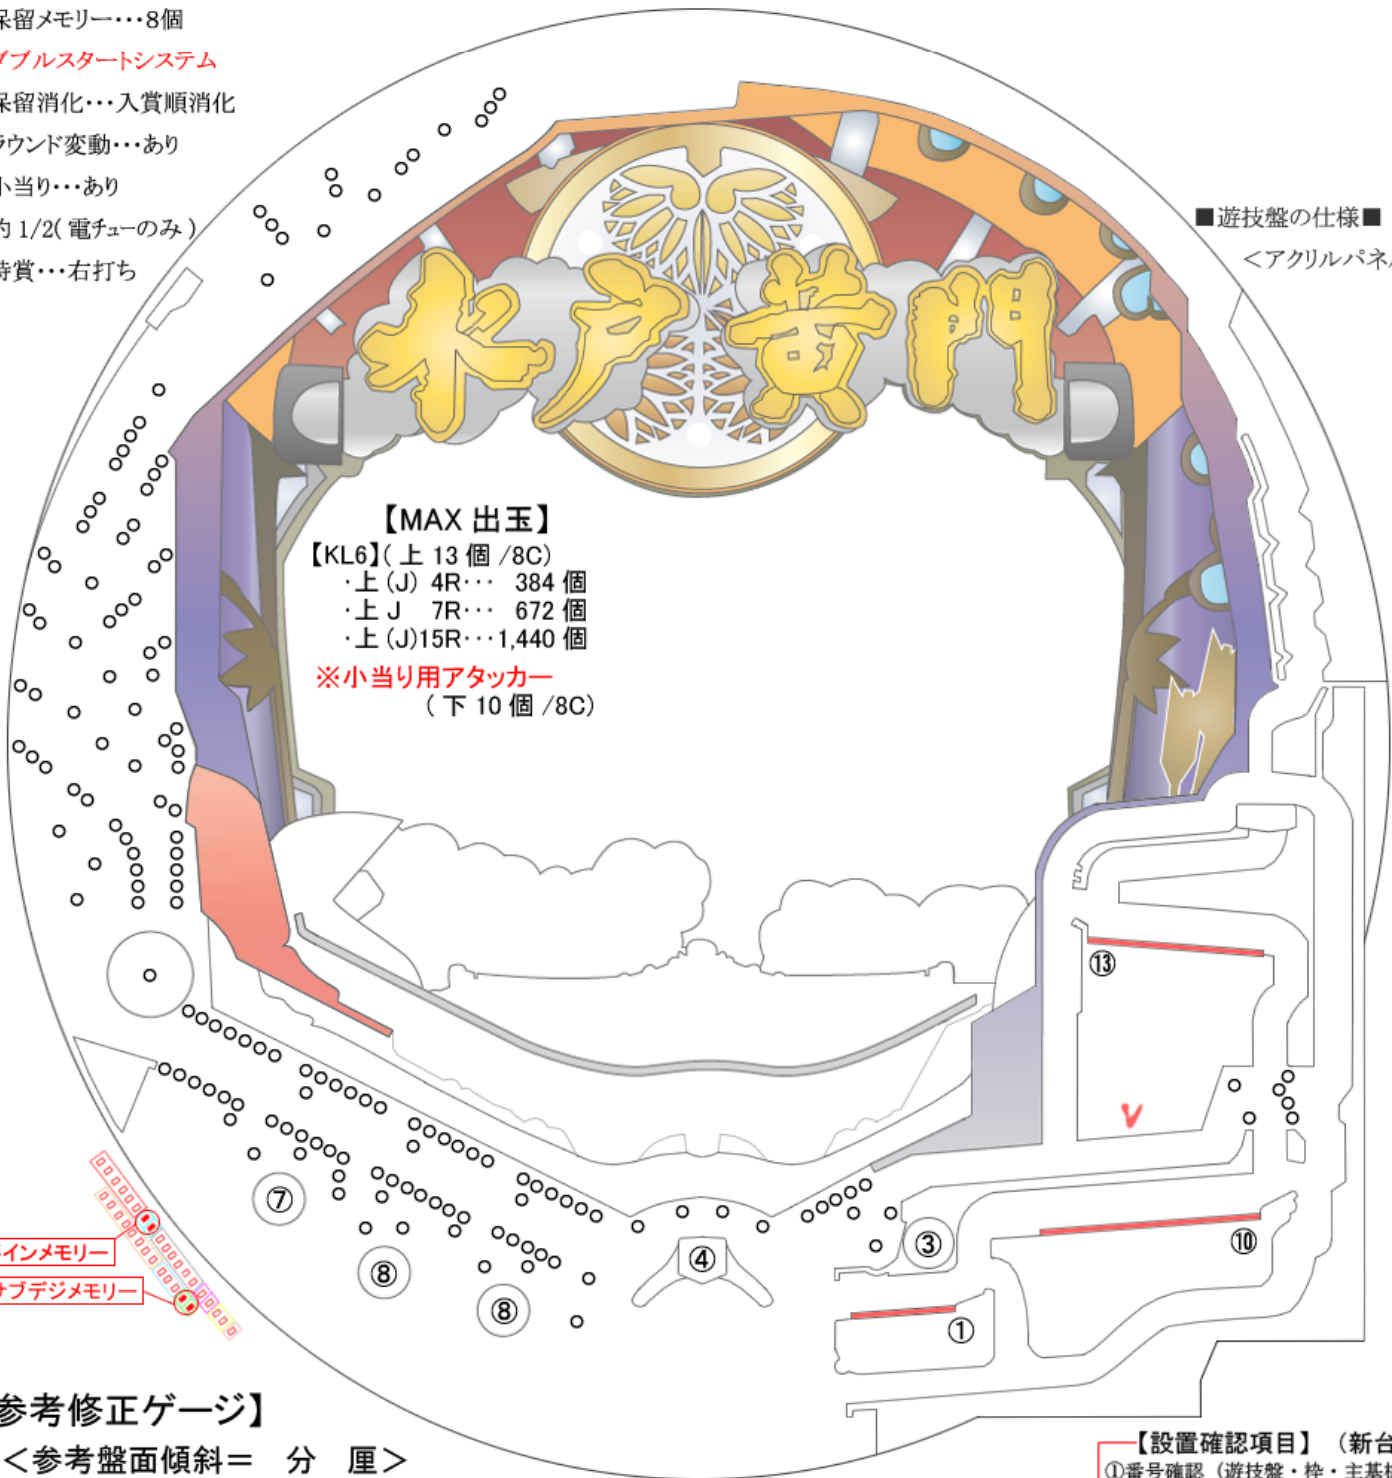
保留メモリー・・・8個
ブルスタートシステム
保留消化・・・入賞順消化
ウンド変動・・・あり
小当り・・・あり
約 1/2( 電チューのみ )
時賞・・・右打ち

■遊技盤の仕様■
<アクリルパネ

水戸黄門

【MAX 出玉】
【KL6】( 上 13 個 /8C)
·上 (J) 4R・・・ 384 個
·上 J 7R・・・ 672 個
·上 (J)15R・・・1,440 個
※小当り用アタッカー
( 下 10 個 /8C)

⑬
⑩
③
①
④
⑦
⑧
⑧

インメモリー
ブデジメモリー

参考修正ゲージ】
<参考盤面傾斜＝ 分 厘>

【設置確認項目】 (新台
①番号確認 (遊技盤・枠・主基